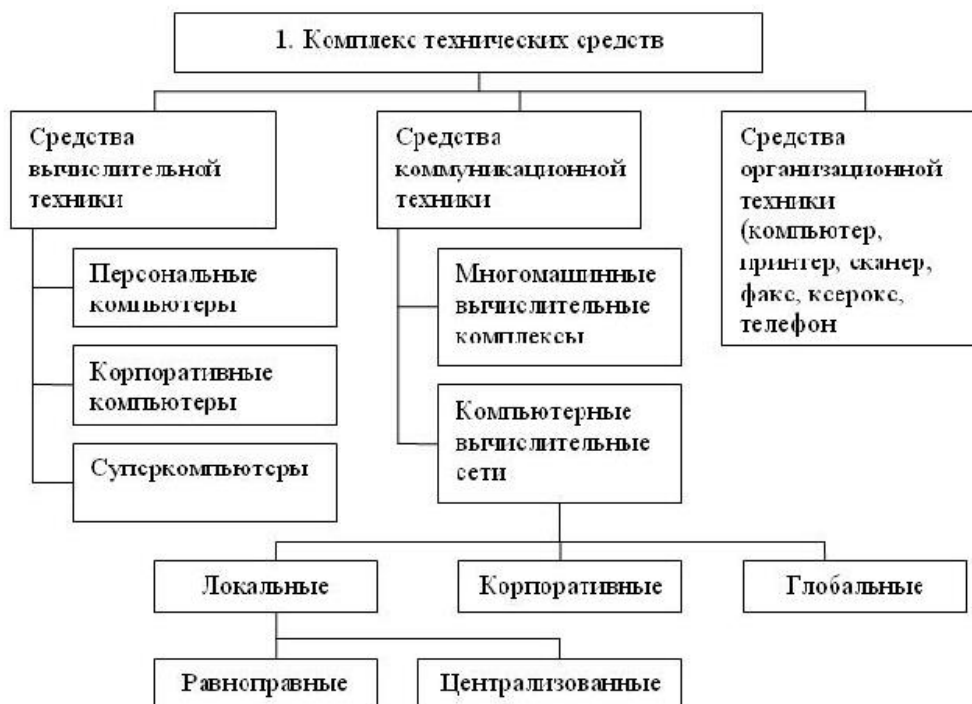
1. Комплекс технических средств

Средства вычислительной техники

Персональные компьютеры

Корпоративные компьютеры

Суперкомпьютеры

Средства коммуникационной техники

Многомашинные вычислительные комплексы

Компьютерные вычислительные сети

Средства организационной техники (компьютер, принтер, сканер, факс, ксерокс, телефон

Локальные

Корпоративные

Глобальные

Равноправные

Централизованные